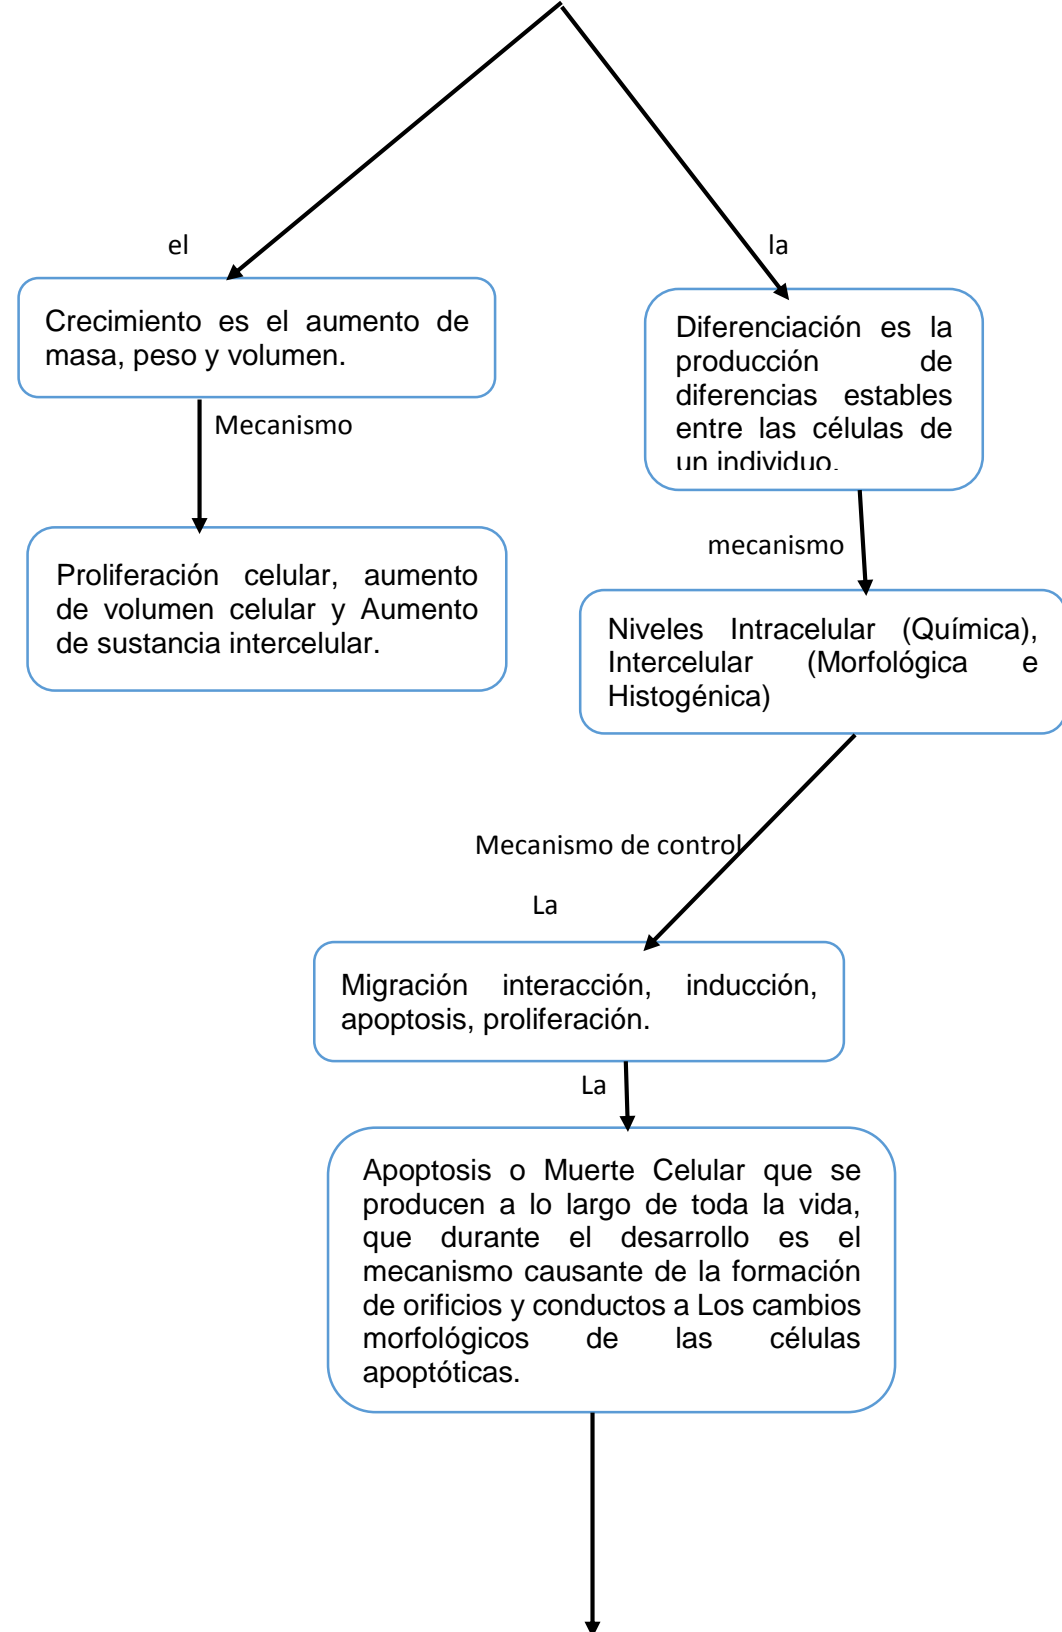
el

la

Crecimiento es el aumento de masa, peso y volumen.

Mecanismo

Diferenciación es la producción de diferencias estables entre las células de un individuo.

Proliferación celular, aumento de volumen celular y Aumento de sustancia intercelular.

mecanismo

Niveles Intracelular (Química), Intercelular (Morfológica e Histogénica)

Mecanismo de control

La

Migración interacción, inducción, apoptosis, proliferación.

La

Apoptosis o Muerte Celular que se producen a lo largo de toda la vida, que durante el desarrollo es el mecanismo causante de la formación de orificios y conductos a Los cambios morfológicos de las células apoptóticas.